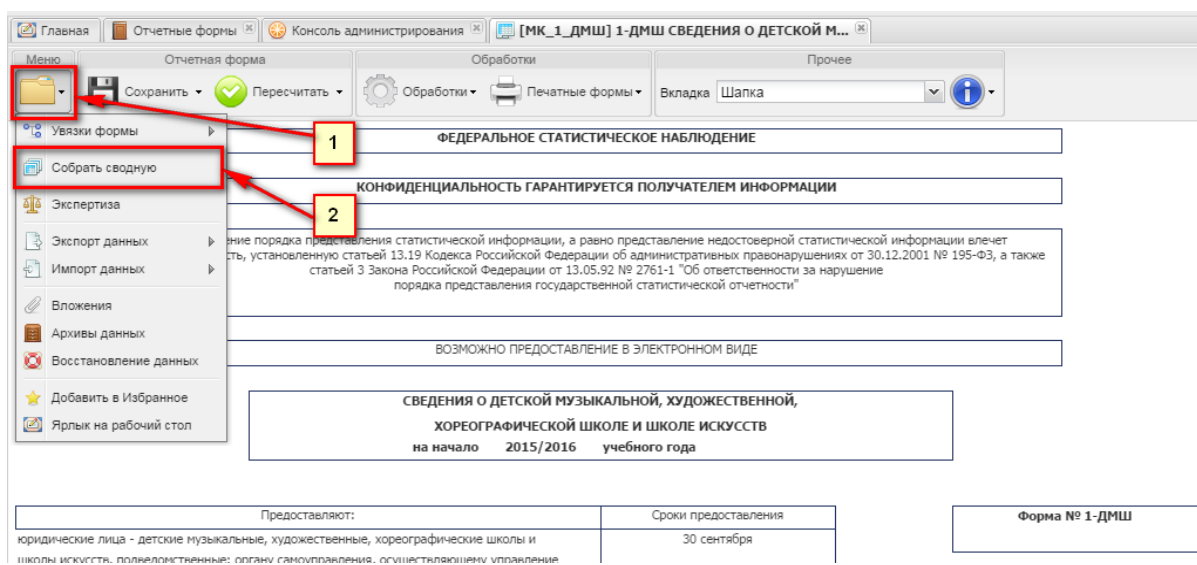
Главная | Отчетные формы | Консоль администрирования | [МК_1_ДМШ] 1-ДМШ СВЕДЕНИЯ О ДЕТСКОЙ М...

Меню | Отчетная форма | Обработки | Прочее

Сохранить | Пересчитать | Обработки | Печатные формы | Вкладка Шапка

Увязки формы
Собрать сводную
Экспертиза
Экспорт данных
Импорт данных
Вложения
Архивы данных
Восстановление данных
Добавить в Избранное
Ярлык на рабочий стол

1

2

ФЕДЕРАЛЬНОЕ СТАТИСТИЧЕСКОЕ НАБЛЮДЕНИЕ

КОНФИДЕНЦИАЛЬНОСТЬ ГАРАНТИРУЕТСЯ ПОЛУЧАТЕЛЕМ ИНФОРМАЦИИ

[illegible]ение порядка представления статистической информации, а равно представление недостоверной статистической информации влечет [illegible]сть, установленную статьей 13.19 Кодекса Российской Федерации об административных правонарушениях от 30.12.2001 № 195-ФЗ, а также статьей 3 Закона Российской Федерации от 13.05.92 № 2761-1 "Об ответственности за нарушение порядка представления государственной статистической отчетности"

ВОЗМОЖНО ПРЕДОСТАВЛЕНИЕ В ЭЛЕКТРОННОМ ВИДЕ

СВЕДЕНИЯ О ДЕТСКОЙ МУЗЫКАЛЬНОЙ, ХУДОЖЕСТВЕННОЙ, ХОРЕОГРАФИЧЕСКОЙ ШКОЛЕ И ШКОЛЕ ИСКУССТВ
на начало 2015/2016 учебного года

| Предоставляют: | Сроки предоставления |
|---|---|
| юридические лица - детские музыкальные, художественные, хореографические школы и школы искусств, подведомственные: органу самоуправления, осуществляющему управление | 30 сентября |

Форма № 1-ДМШ